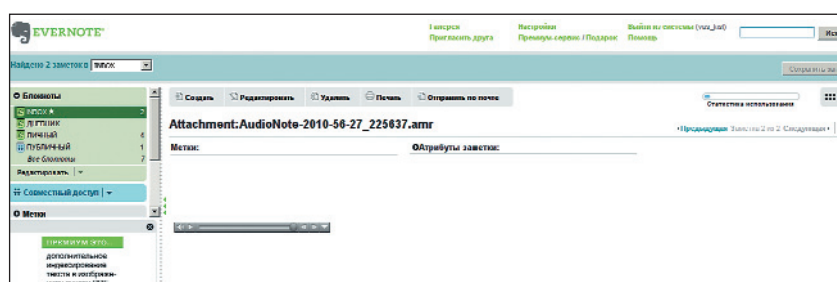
EVERNOTE

І вкусы
Пригласить друга

Настройки
Премиум-сервис / Подарок

Выйти из системы (vas_kal)
Помощь

Най

Найдено 2 заметок в INBOX

Сохранить за

Блокноты
INBOX ★ 2
дневник
личный 4
публичный 1
Все блокноты 7
Редактировать

Совместный доступ

Метки

ПРЕМИУМ ЭТО...
дополнительные индексирование тексты и изображения

Создать
Редактировать
Удалить
Печать
Отправить по почте

Статистика использования

Attachment:AudioNote-2010-56-27_225637.amr

‹ Предыдущая Заметка 2 из 2 Следующая ›

Метки:

Атрибуты заметки: